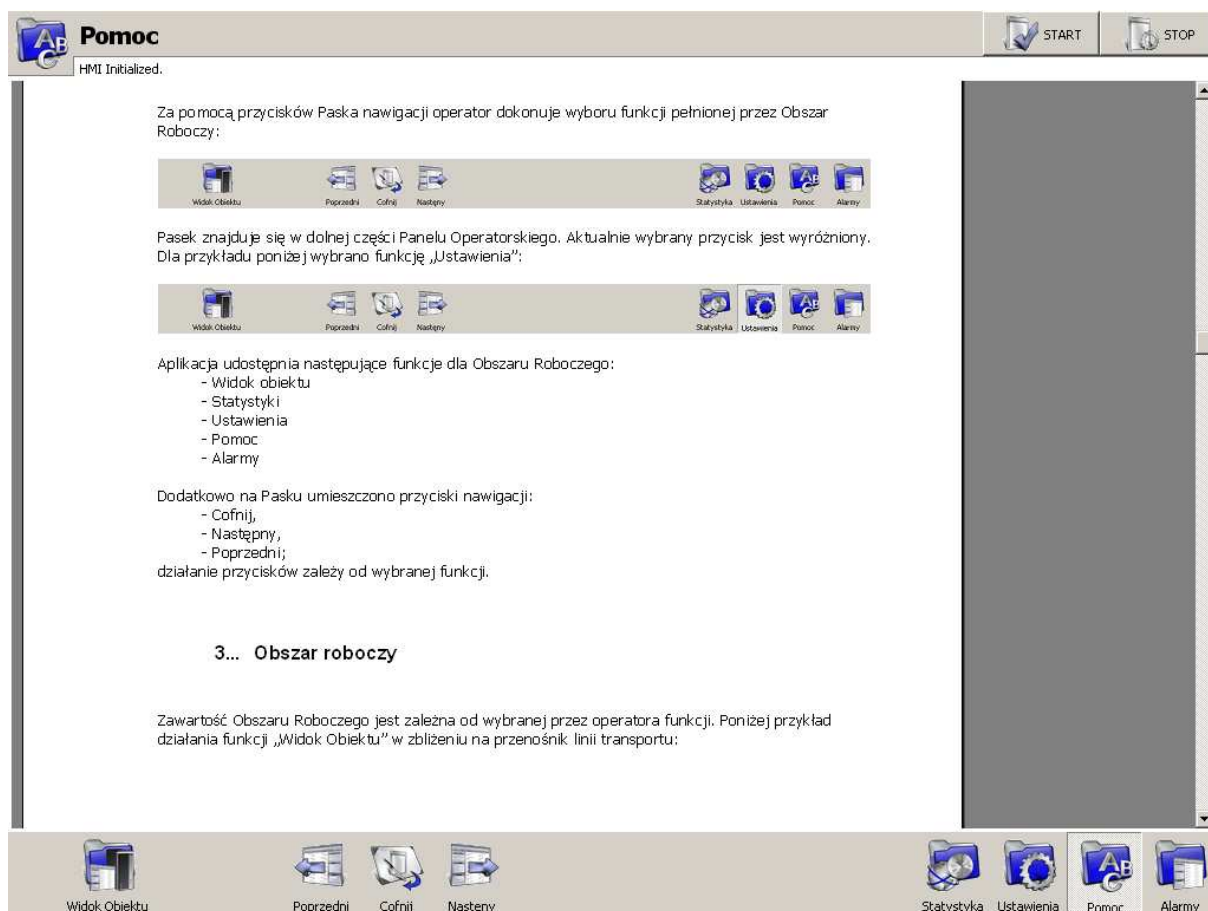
Pomoc

START STOP

HMI Initialized.

Za pomocą przycisków Paska nawigacji operator dokonuje wyboru funkcji pełnionej przez Obszar Roboczy:

Widok Obiektu Poprzedni Cofnij Nastepny Statystyka Ustawienia Pomoc Alarmy

Pasek znajduje się w dolnej części Panelu Operatorskiego. Aktualnie wybrany przycisk jest wyróżniony. Dla przykładu poniżej wybrano funkcję „Ustawienia":

Widok Obiektu Poprzedni Cofnij Nastepny Statystyka Ustawienia Pomoc Alarmy

Aplikacja udostępnia następujące funkcje dla Obszaru Roboczego:
- Widok obiektu
- Statystyki
- Ustawienia
- Pomoc
- Alarmy

Dodatkowo na Pasku umieszczono przyciski nawigacji:
- Cofnij,
- Następny,
- Poprzedni;
działanie przycisków zależy od wybranej funkcji.

3... Obszar roboczy

Zawartość Obszaru Roboczego jest zależna od wybranej przez operatora funkcji. Poniżej przykład działania funkcji „Widok Obiektu" w zbliżeniu na przenośnik linii transportu:

Widok Obiektu Poprzedni Cofnij Nastepny Statystyka Ustawienia Pomoc Alarmy